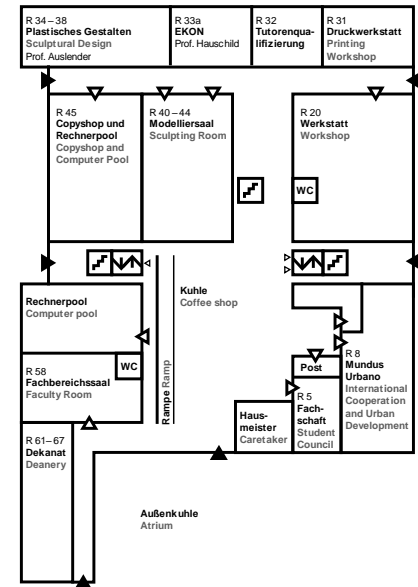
R 34 – 38
Plastisches Gestalten
Sculptural Design
Prof. Auslender

R 33a
EKON
Prof. Hauschild

R 32
Tutorenqualifizierung

R 31
Druckwerkstatt
Printing Workshop

R 45
Copyshop und Rechnerpool
Copyshop and Computer Pool

R 40 – 44
Modelliersaal
Sculpting Room

R 20
Werkstatt
Workshop

WC

Kuhle
Coffee shop

Rechnerpool
Computer pool

WC

R 58
Fachbereichssaal
Faculty Room

Rampe Ramp

Post

R 8
Mundus Urbano
International Cooperation and Urban Development

R 5
Fachschaft
Student Council

Hausmeister
Caretaker

R 61 – 67
Dekanat
Deanery

Außenkuhle
Atrium